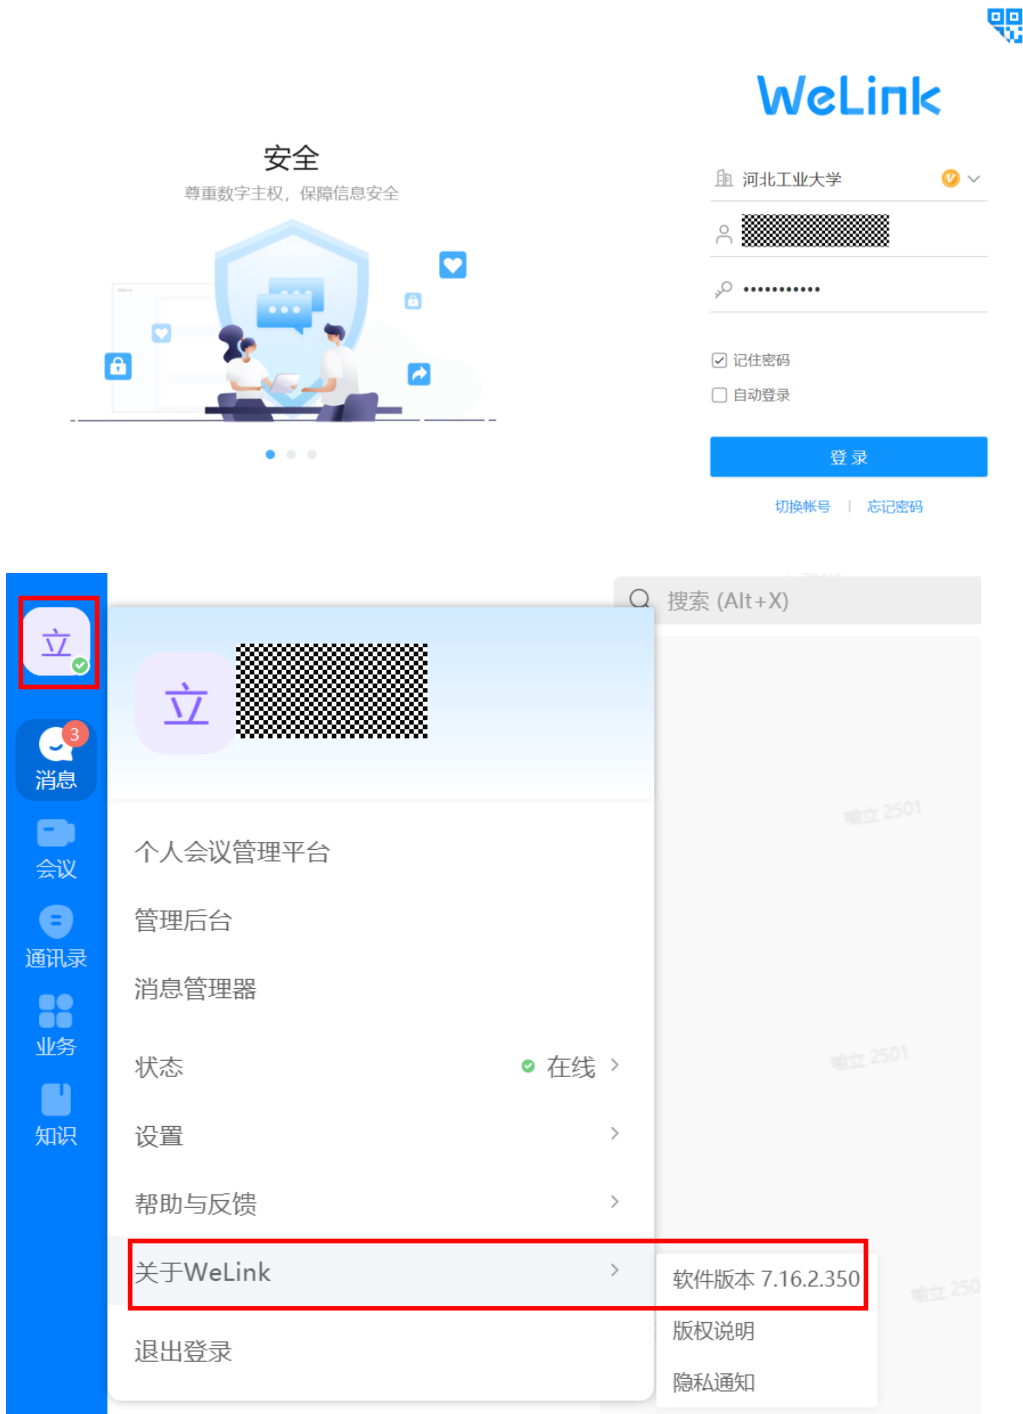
WeLink

安全

尊重数字主权，保障信息安全

河北工业大学

•••••••••••

记住密码

自动登录

登录

切换帐号 | 忘记密码

立

3
消息

会议

通讯录

业务

知识

搜索 (Alt+X)

立

个人会议管理平台

管理后台

消息管理器

状态 在线

设置

帮助与反馈

关于WeLink

退出登录

软件版本 7.16.2.350

版权说明

隐私通知

喻立 2501

喻立 2501

喻立 250